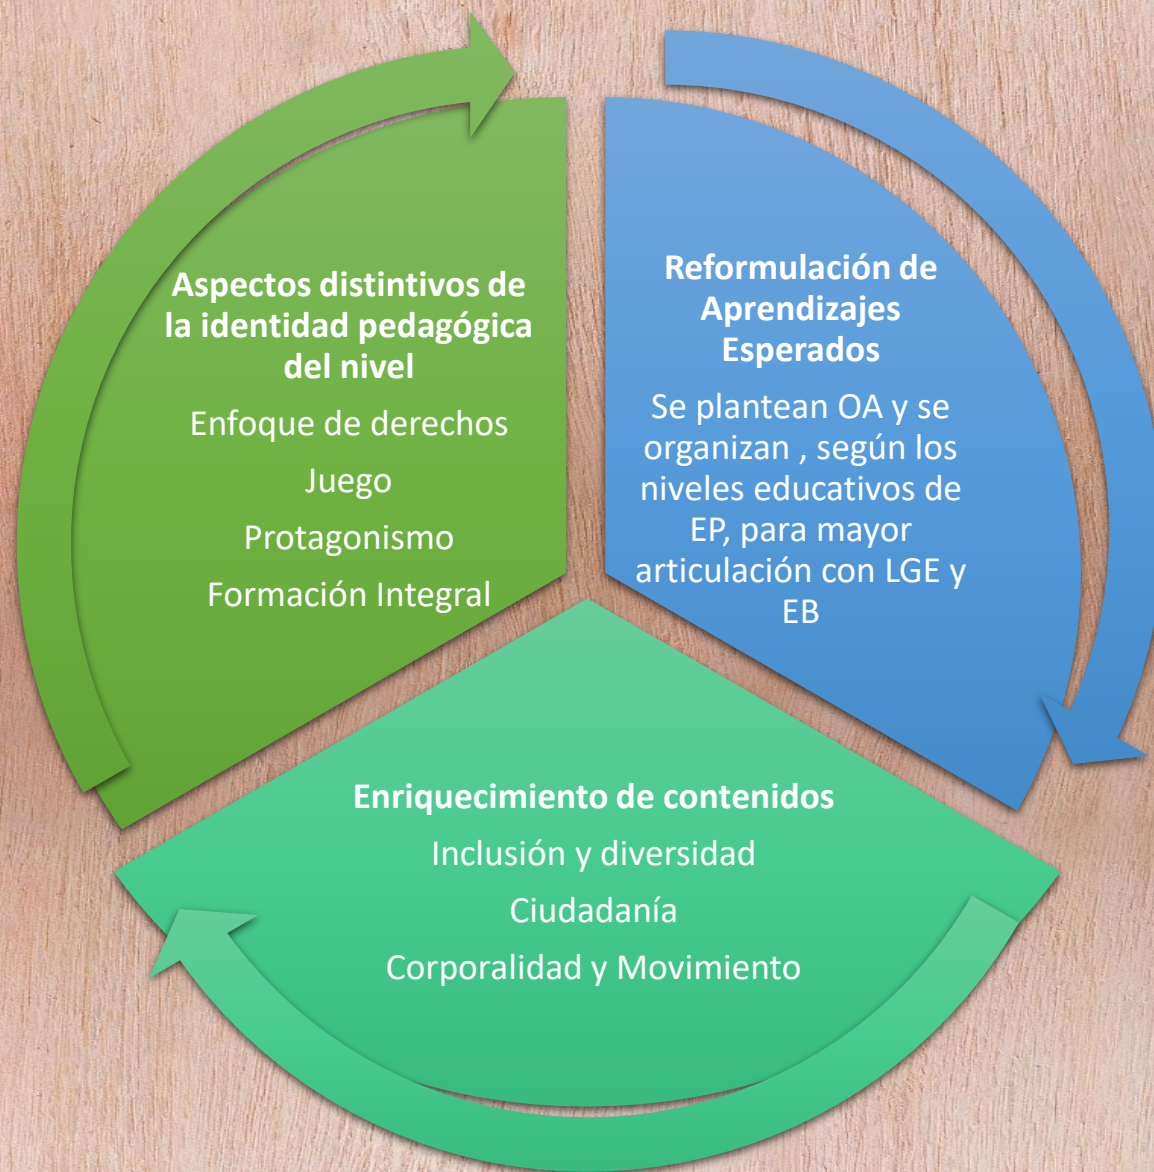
Aspectos distintivos de la identidad pedagógica del nivel

Enfoque de derechos

Juego

Protagonismo

Formación Integral

Reformulación de Aprendizajes Esperados

Se plantean OA y se organizan , según los niveles educativos de EP, para mayor articulación con LGE y EB

Enriquecimiento de contenidos

Inclusión y diversidad

Ciudadanía

Corporalidad y Movimiento